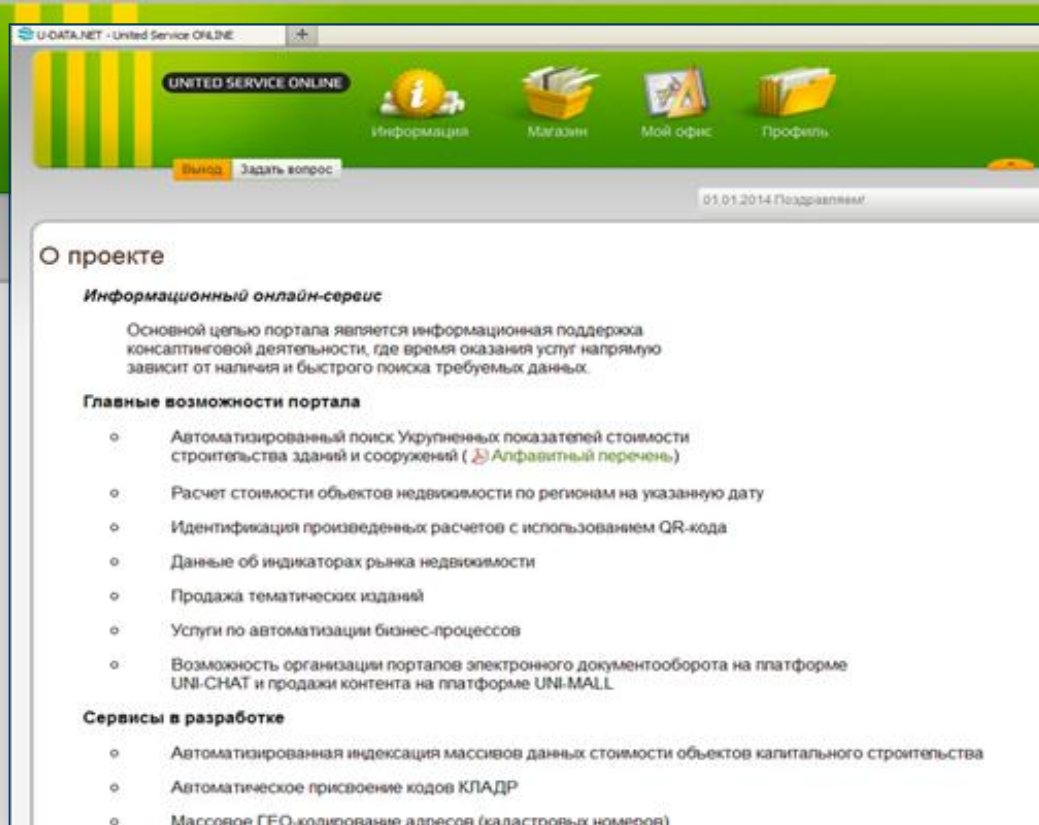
U-DATA.NET - United Service ONLINE

UNITED SERVICE ONLINE

Информация Магазин Мой офис Профиль

Выход Задать вопрос

01.01.2014 Поздравляем!

О проекте

Информационный онлайн-сервис

Основной целью портала является информационная поддержка консалтинговой деятельности, где время оказания услуг напрямую зависит от наличия и быстрого поиска требуемых данных.

Главные возможности портала

- Автоматизированный поиск Укрупненных показателей стоимости строительства зданий и сооружений ( Алфавитный перечень)
- Расчет стоимости объектов недвижимости по регионам на указанную дату
- Идентификация произведенных расчетов с использованием QR-кода
- Данные об индикаторах рынка недвижимости
- Продажа тематических изданий
- Услуги по автоматизации бизнес-процессов
- Возможность организации порталов электронного документооборота на платформе UNI-CHAT и продажи контента на платформе UNI-MALL

Сервисы в разработке

- Автоматизированная индексация массивов данных стоимости объектов капитального строительства
- Автоматическое присвоение кодов КЛАДР
- Массовое ГЕО-кодирование адресов (кадастровых номеров)